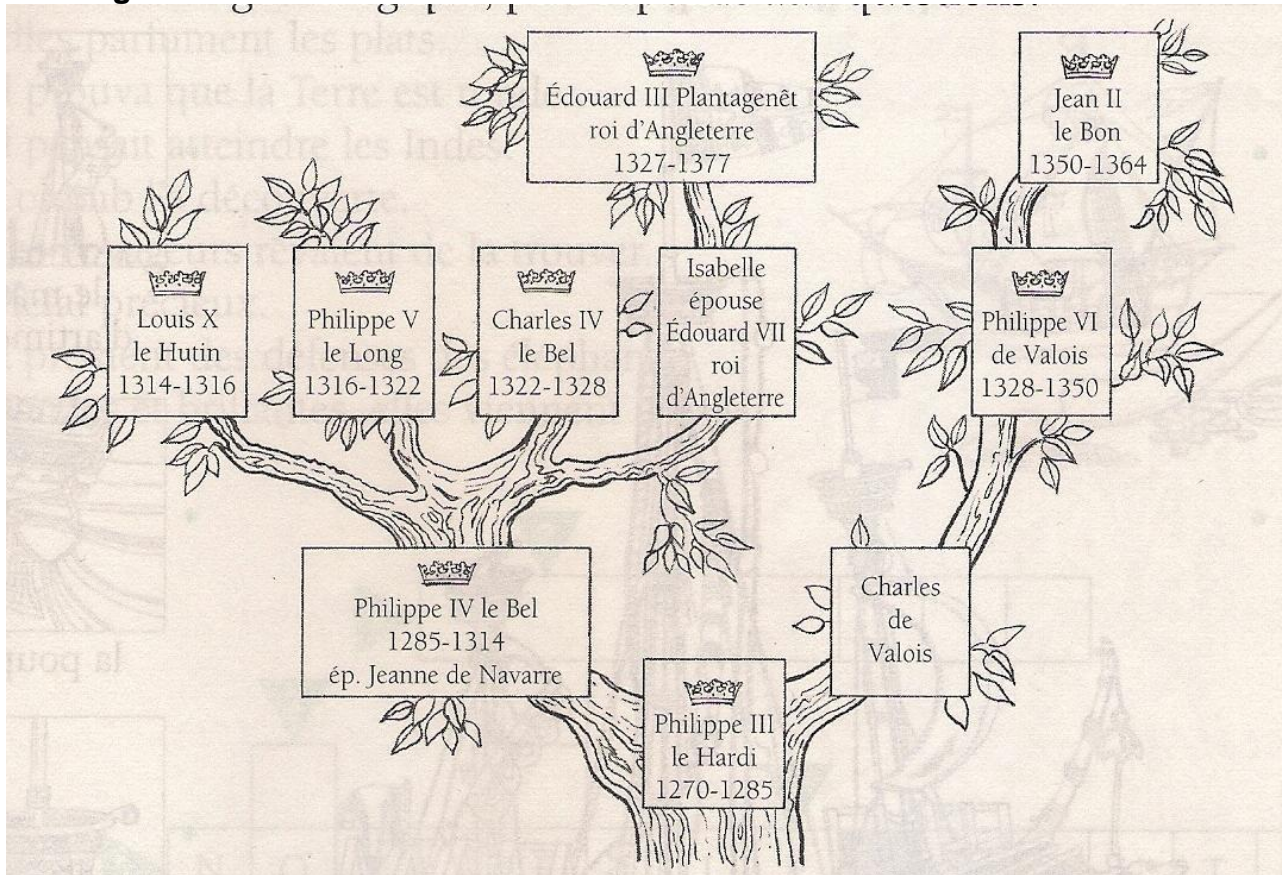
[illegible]

Édouard III Plantagenêt
roi d'Angleterre
1327-1377

Jean II
le Bon
1350-1364

Louis X
le Hutin
1314-1316

Philippe V
le Long
1316-1322

Charles IV
le Bel
1322-1328

Isabelle
épouse
Édouard VII
roi
d'Angleterre

Philippe VI
de Valois
1328-1350

Philippe IV le Bel
1285-1314
ép. Jeanne de Navarre

Charles
de
Valois

Philippe III
le Hardi
1270-1285